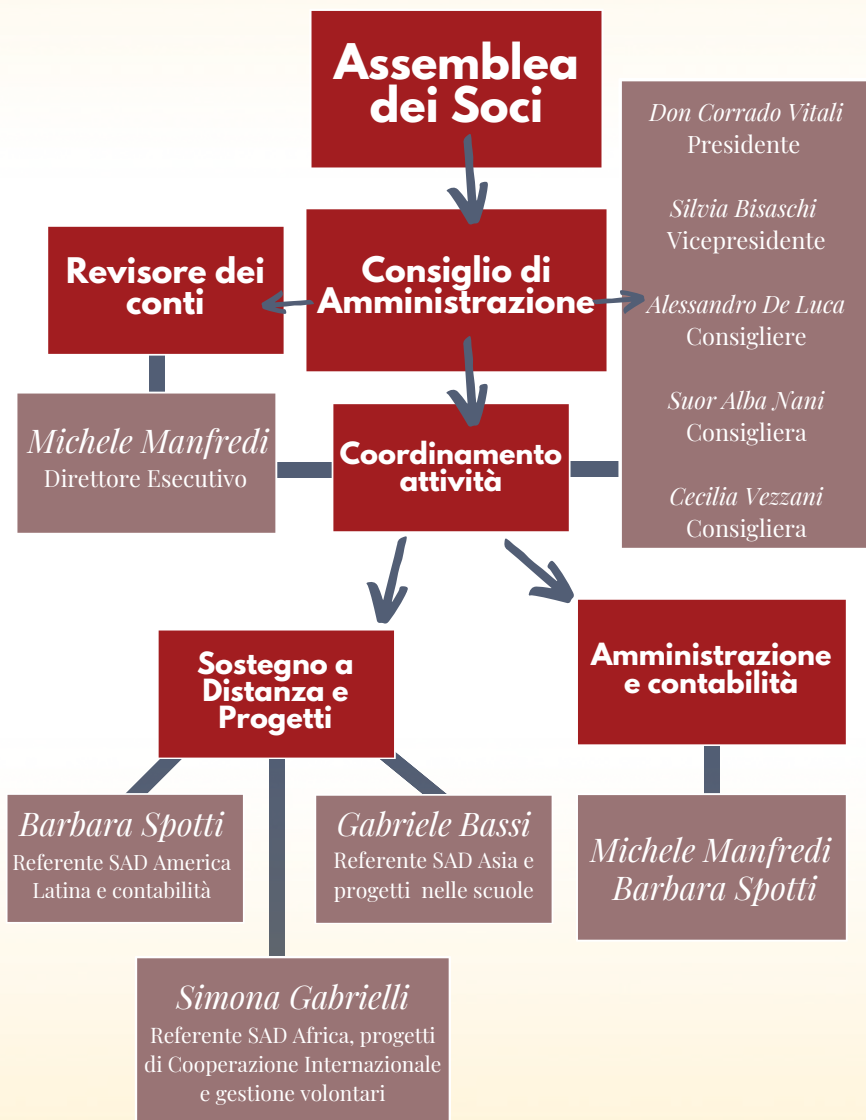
Assemblea dei Soci

Consiglio di Amministrazione

Revisore dei conti

Don Corrado Vitali
Presidente

Silvia Bisaschi
Vicepresidente

Alessandro De Luca
Consigliere

Suor Alba Nani
Consigliera

Cecilia Vezzani
Consigliera

Michele Manfredi
Direttore Esecutivo

Coordinamento attività

Sostegno a Distanza e Progetti

Amministrazione e contabilità

Barbara Spotti
Referente SAD America Latina e contabilità

Gabriele Bassi
Referente SAD Asia e progetti nelle scuole

Michele Manfredi
Barbara Spotti

Simona Gabrielli
Referente SAD Africa, progetti di Cooperazione Internazionale e gestione volontari